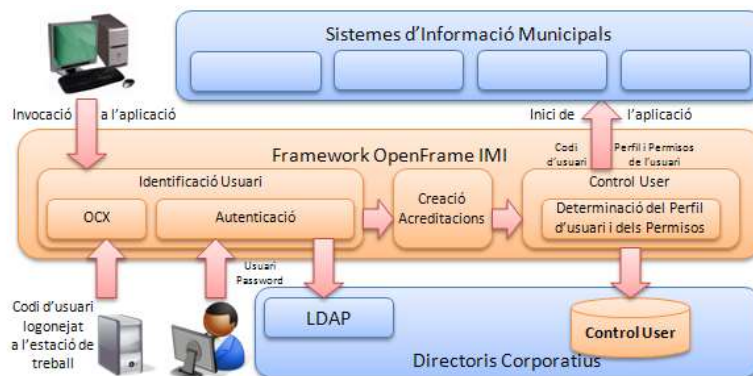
Sistemes d'Informació Municipals

Invocació a l'aplicació

Inici de l'aplicació

Codi d'usuari

Perfil i Permisos de l'usuari

Framework OpenFrame IMI

Identificació Usuari

OCX

Autenticació

Creació Acreditacions

Control User

Determinació del Perfil d'usuari i dels Permisos

Usuari Password

Codi d'usuari logonejat a l'estació de treball

LDAP

Control User

Directoris Corporatius